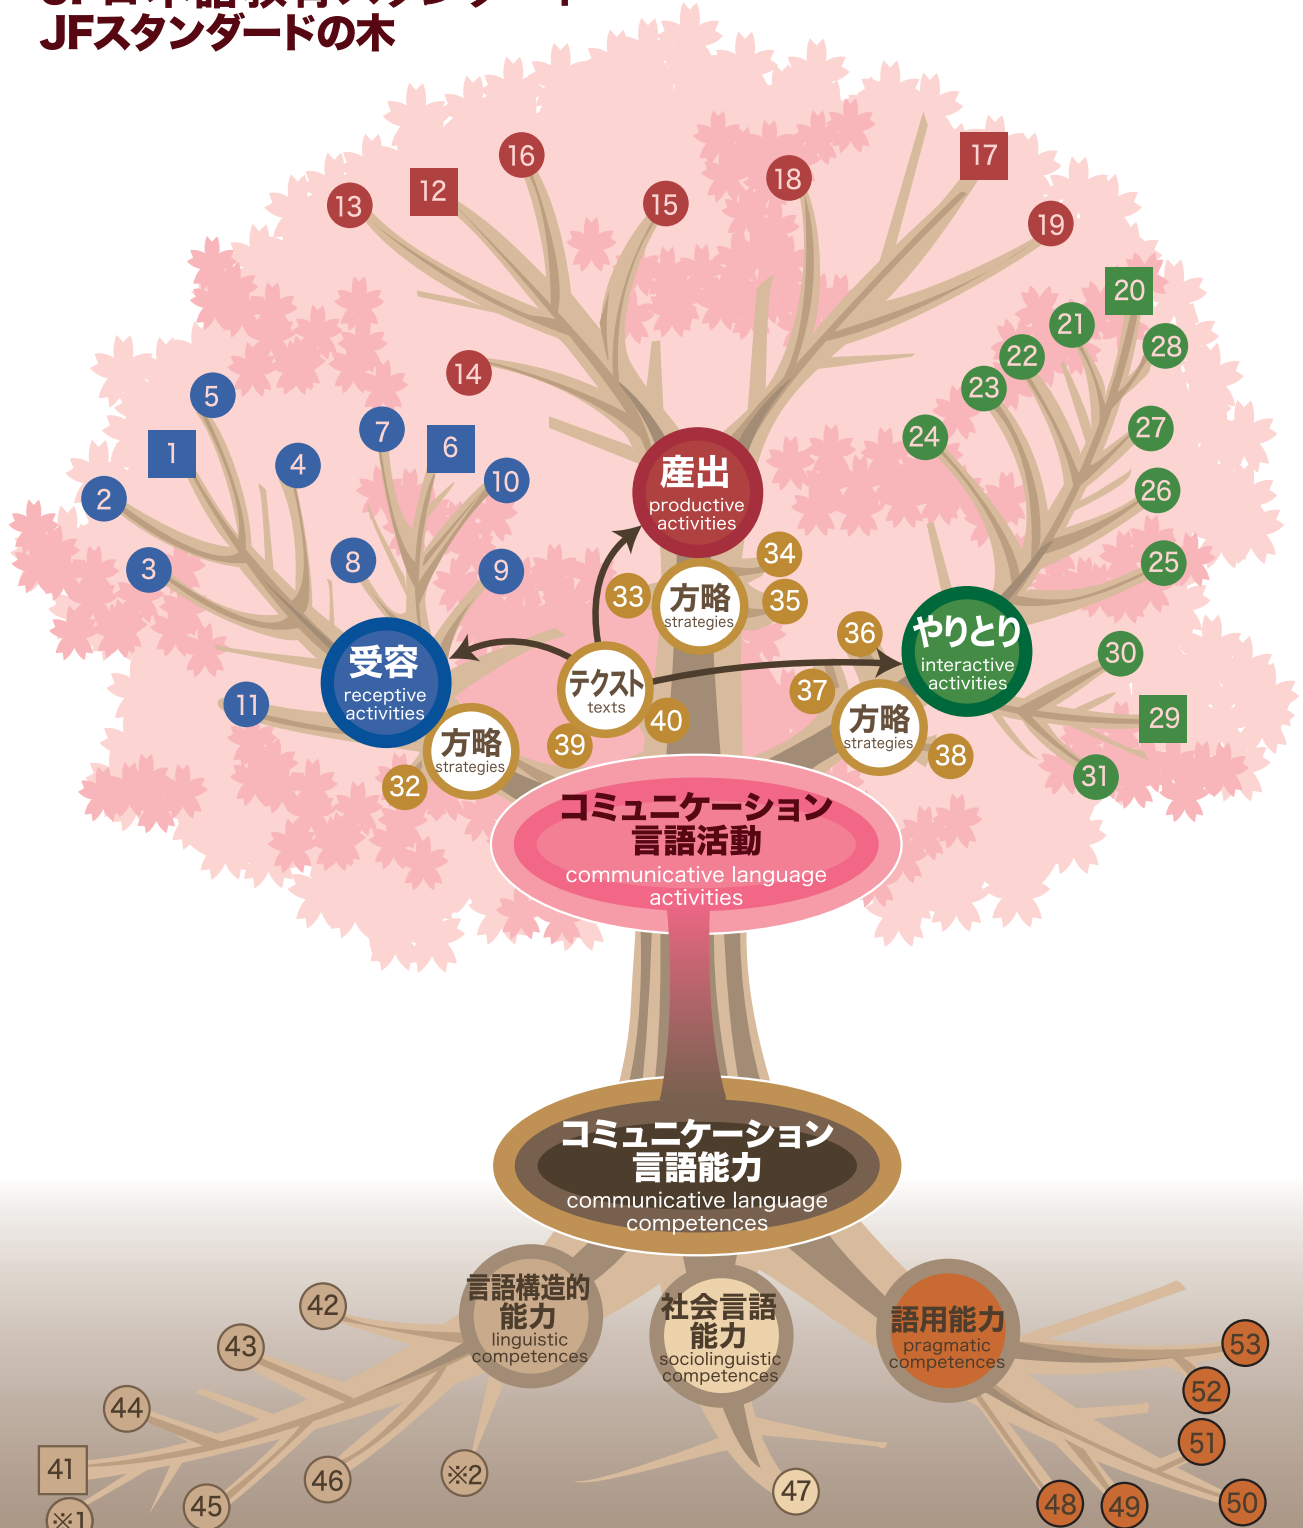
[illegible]
JFスタンダードの木

16
17
12
13
18
15
19
20
21
28
22
23
14
24
27
5
7
6
4
1
10
産出
productive activities
26
2
3
8
9
34
33
方略
strategies
35
25
36
やりとり
interactive activities
30
受容
receptive activities
テクスト
texts
11
37
29
40
方略
strategies
方略
strategies
39
38
31
32
コミュニケーション
言語活動
communicative language activities
コミュニケーション
言語能力
communicative language competences
言語構造的
能力
linguistic competences
42
社会言語
能力
sociolinguistic competences
語用能力
pragmatic competences
53
43
52
44
51
41
46
※2
47
48
49
50
45
※1